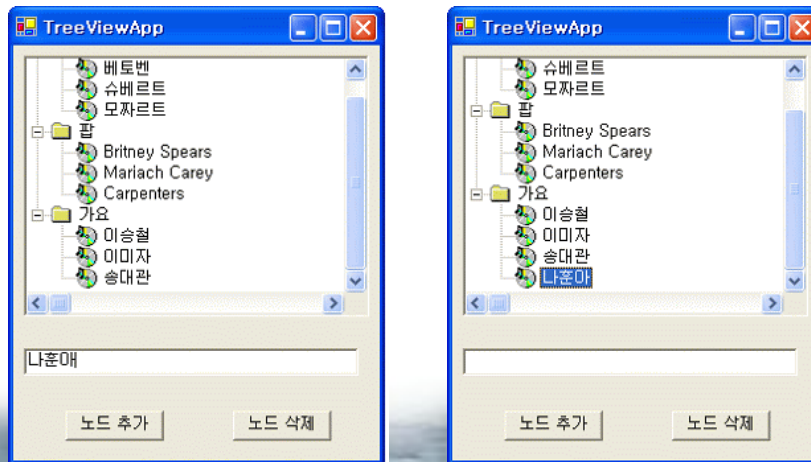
TreeViewApp

베토벤
슈베르트
모짜르트
팝
Britney Spears
Mariach Carey
Carpenters
가요
이승철
이미자
송대관

나훈애

노드 추가
노드 삭제

TreeViewApp

슈베르트
모짜르트
팝
Britney Spears
Mariach Carey
Carpenters
가요
이승철
이미자
송대관
나훈아

노드 추가
노드 삭제